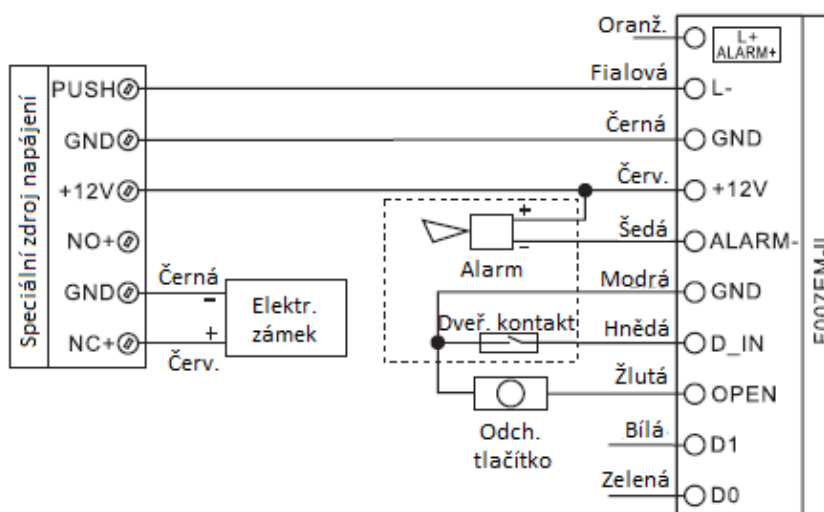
Speciální zdroj napájení
PUSH
GND
+12V
NO+
GND
NC+

Černá
-
+
Červ.
Elektr. zámek

+
-
Alarm
Dveř. kontakt
Odch. tlačítko

Oranž.
Fialová
Černá
Červ.
Šedá
Modrá
Hnědá
Žlutá
Bílá
Zelená

L+ ALARM+
L-
GND
+12V
ALARM-
GND
D_IN
OPEN
D1
D0

F007EM-II